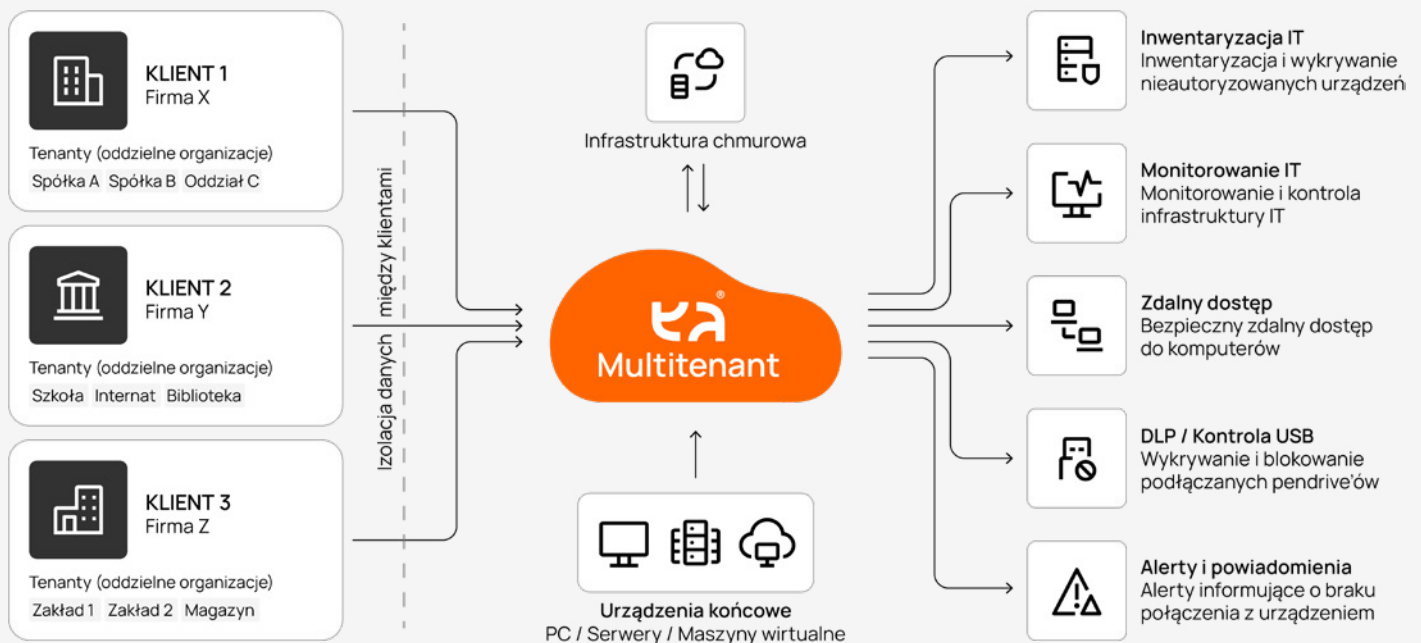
KLIENT 1
Firma X

Tenanty (oddzielne organizacje)
Spółka A Spółka B Oddział C

KLIENT 2
Firma Y

Tenanty (oddzielne organizacje)
Szkoła Internat Biblioteka

KLIENT 3
Firma Z

Tenanty (oddzielne organizacje)
Zakład 1 Zakład 2 Magazyn

Izolacja danych między klientami

Infrastruktura chmurowa

Multitenant

Urządzenia końcowe
PC / Serwery / Maszyny wirtualne

Inwentaryzacja IT
Inwentaryzacja i wykrywanie nieautoryzowanych urządzeń

Monitorowanie IT
Monitorowanie i kontrola infrastruktury IT

Zdalny dostęp
Bezpieczny zdalny dostęp do komputerów

DLP / Kontrola USB
Wykrywanie i blokowanie podłączanych pendrive'ów

Alerty i powiadomienia
Alerty informujące o braku połączenia z urządzeniem